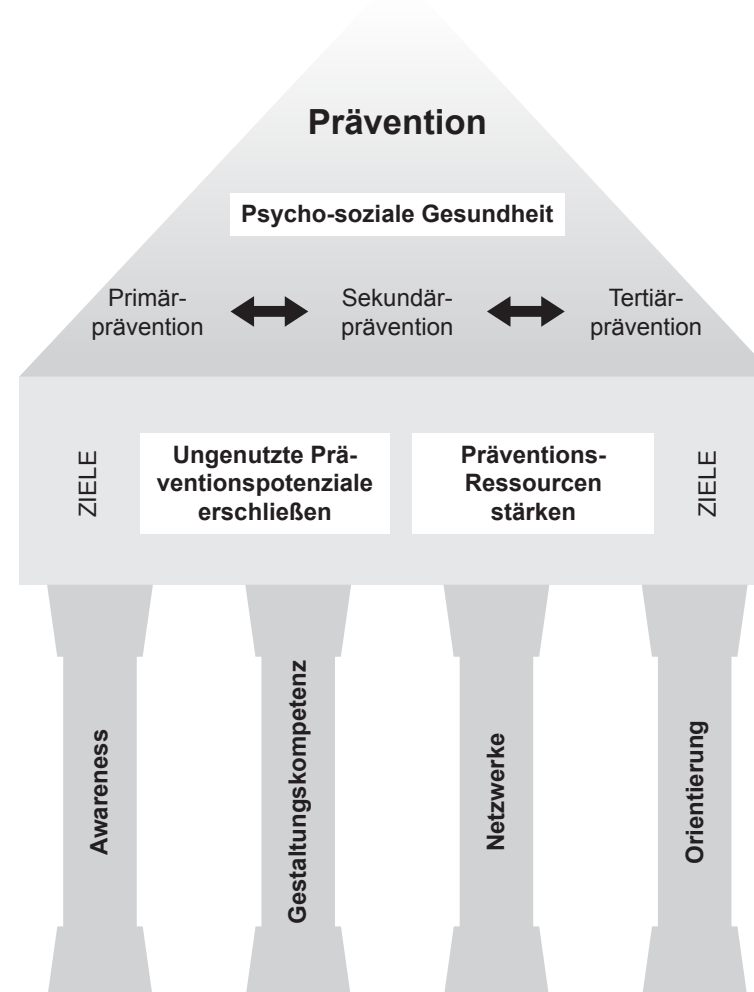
Prävention

Psycho-soziale Gesundheit

Primärprävention

Sekundärprävention

Tertiärprävention

ZIELE

Ungenutzte Präventionspotenziale erschließen

Präventions-Ressourcen stärken

ZIELE

Awareness

Gestaltungskompetenz

Netzwerke

Orientierung